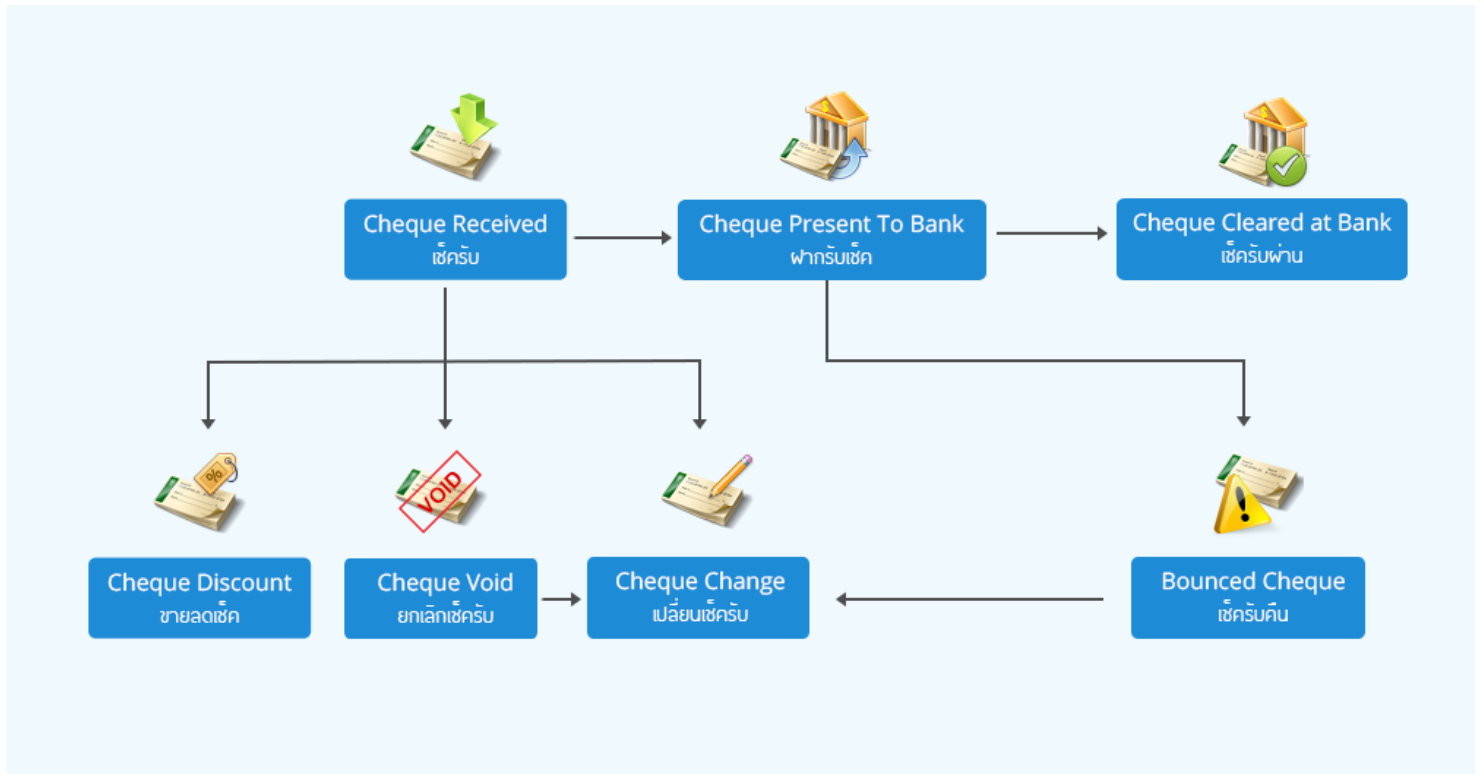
Cheque Received
เช็ครับ

Cheque Present To Bank
ฝากรับเช็ค

Cheque Cleared at Bank
เช็ครับผ่าน

VOID

Cheque Discount
ขายลดเช็ค

Cheque Void
ยกเลิกเช็ครับ

Cheque Change
เปลี่ยนเช็ครับ

Bounced Cheque
เช็ครับคืน